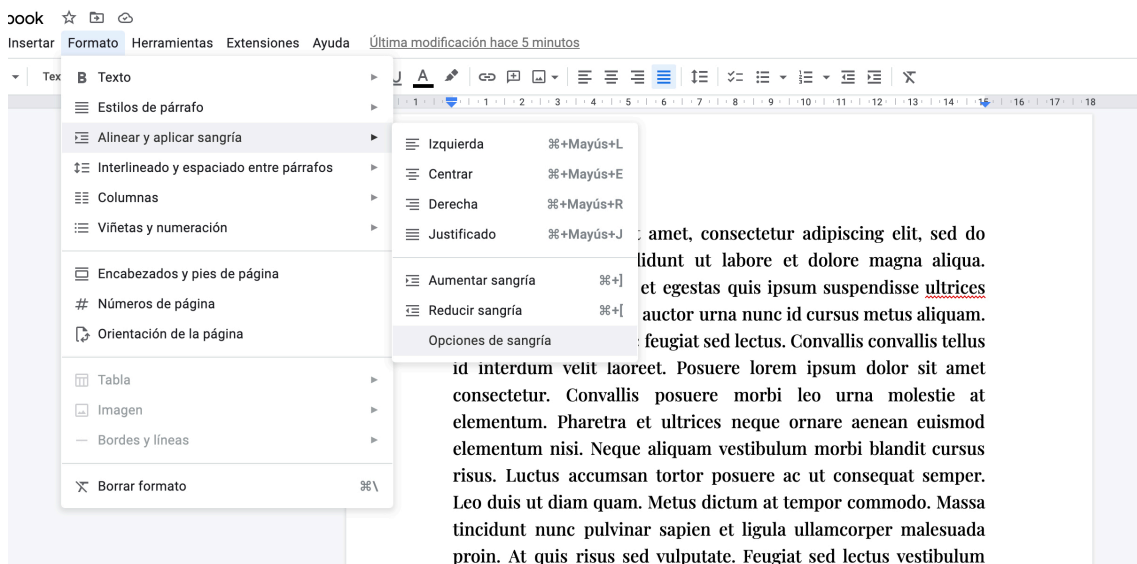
ɔook

Insertar Formato Herramientas Extensiones Ayuda Última modificación hace 5 minutos

Tex

B Texto
Estilos de párrafo
Alinear y aplicar sangría
Interlineado y espaciado entre párrafos
Columnas
Viñetas y numeración
Encabezados y pies de página
Números de página
Orientación de la página
Tabla
Imagen
Bordes y líneas
Borrar formato ⌘\

Izquierda ⌘+Mayús+L
Centrar ⌘+Mayús+E
Derecha ⌘+Mayús+R
Justificado ⌘+Mayús+J
Aumentar sangría ⌘+]
Reducir sangría ⌘+[
Opciones de sangría

1 2 3 4 5 6 7 8 9 10 11 12 13 14 15 16 17 18

amet, consectetur adipiscing elit, sed do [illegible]idunt ut labore et dolore magna aliqua. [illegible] et egestas quis ipsum suspendisse ultrices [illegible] auctor urna nunc id cursus metus aliquam. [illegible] feugiat sed lectus. Convallis convallis tellus id interdum velit laoreet. Posuere lorem ipsum dolor sit amet consectetur. Convallis posuere morbi leo urna molestie at elementum. Pharetra et ultrices neque ornare aenean euismod elementum nisi. Neque aliquam vestibulum morbi blandit cursus risus. Luctus accumsan tortor posuere ac ut consequat semper. Leo duis ut diam quam. Metus dictum at tempor commodo. Massa tincidunt nunc pulvinar sapien et ligula ullamcorper malesuada proin. At quis risus sed vulputate. Feugiat sed lectus vestibulum